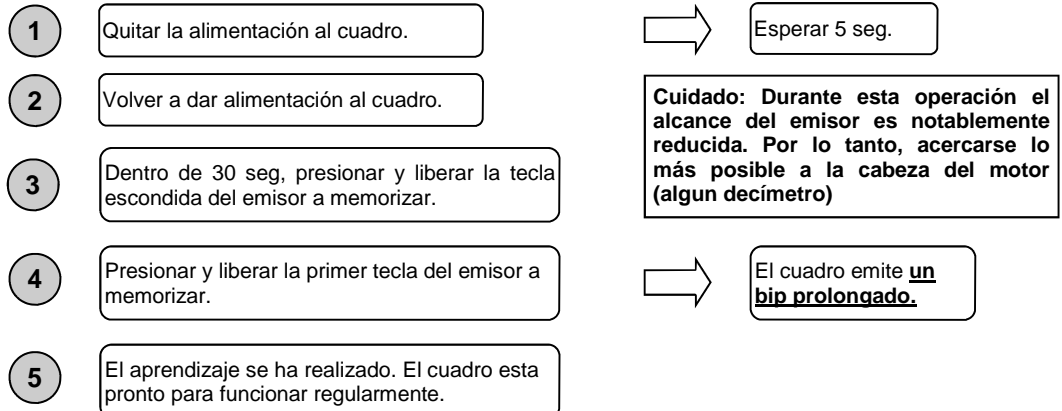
1

Quitar la alimentación al cuadro.

Esperar 5 seg.

2

Volver a dar alimentación al cuadro.

**Cuidado: Durante esta operación el alcance del emisor es notablemente reducida. Por lo tanto, acercarse lo más posible a la cabeza del motor (algun decímetro)**

3

Dentro de 30 seg, presionar y liberar la tecla escondida del emisor a memorizar.

4

Presionar y liberar la primer tecla del emisor a memorizar.

El cuadro emite **un bip prolongado.**

5

El aprendizaje se ha realizado. El cuadro esta pronto para funcionar regularmente.